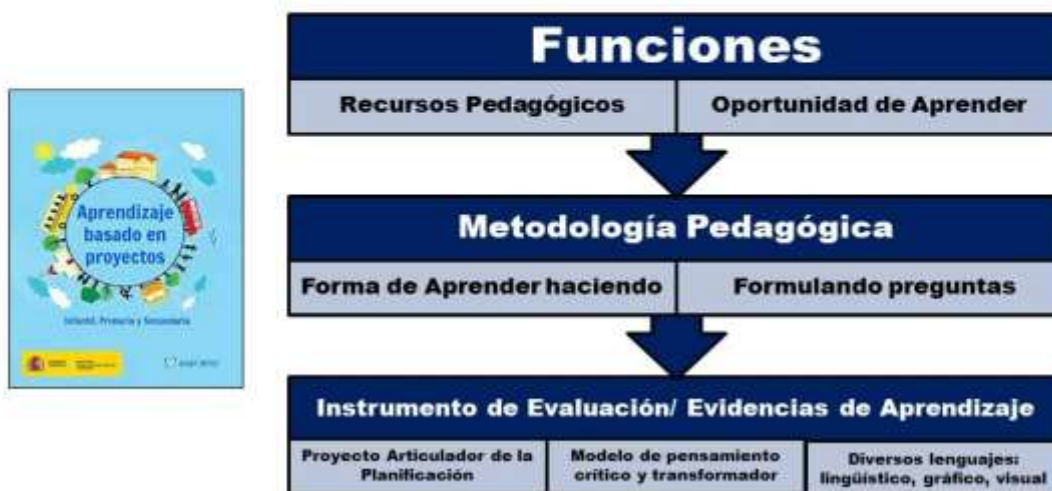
Aprendizaje basado en proyectos

Infantil, Primaria y Secundaria

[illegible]

Funciones

Recursos Pedagógicos | Oportunidad de Aprender

Metodología Pedagógica

Forma de Aprender haciendo | Formulando preguntas

Instrumento de Evaluación/ Evidencias de Aprendizaje

Proyecto Articulador de la Planificación | Modelo de pensamiento crítico y transformador | Diversos lenguajes: lingüístico, gráfico, visual